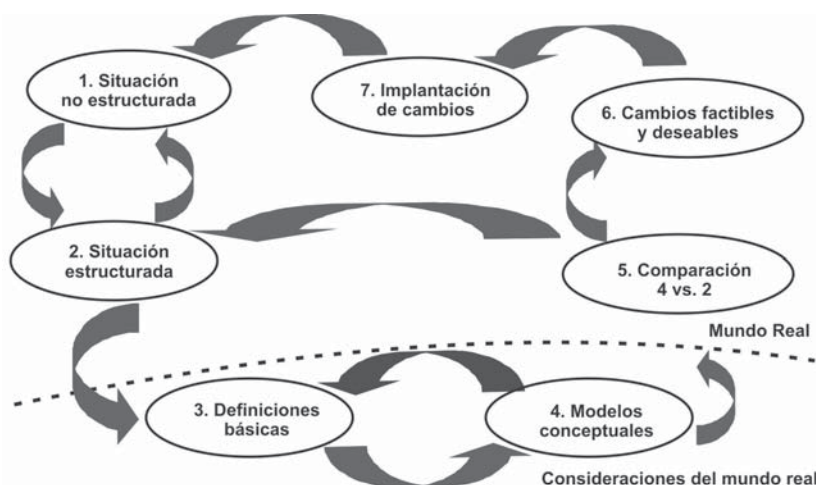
1. Situación no estructurada

7. Implantación de cambios

6. Cambios factibles y deseables

2. Situación estructurada

5. Comparación 4 vs. 2

Mundo Real

3. Definiciones básicas

4. Modelos conceptuales

Consideraciones del mundo real